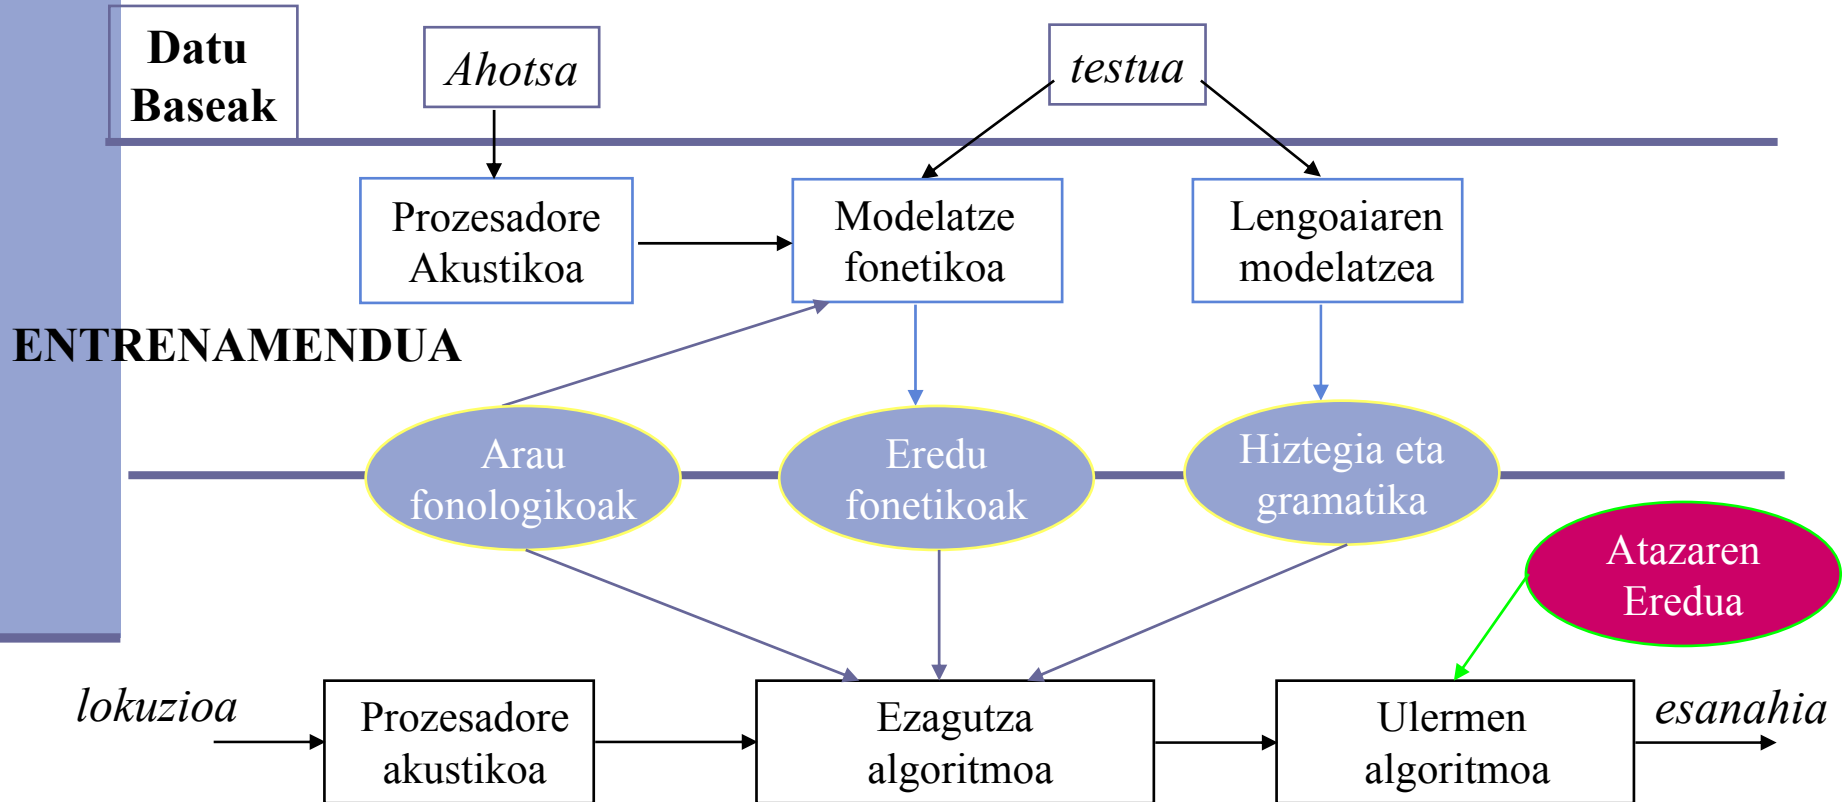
Datu Baseak

Ahotsa

testua

Prozesadore Akustikoa

Modelatze fonetikoa

Lengoaiaren modelatzea

ENTRENAMENDUA

Arau fonologikoak

Eredu fonetikoak

Hiztegia eta gramatika

Atazaren Eredua

lokuzioa

Prozesadore akustikoa

Ezagutza algoritmoa

Ulermen algoritmoa

esanahia